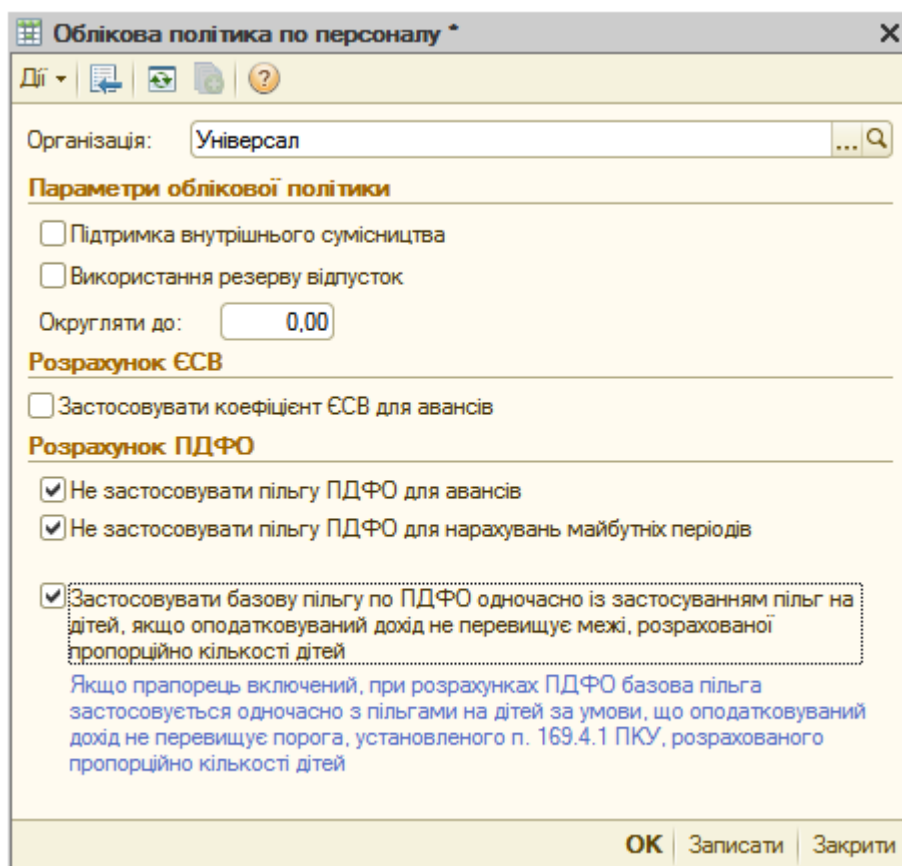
Облікова політика по персоналу *

Дії

Організація: Універсал

Параметри облікової політики

Підтримка внутрішнього сумісництва

Використання резерву відпусток

Округляти до: 0,00

Розрахунок ЄСВ

Застосовувати коефіцієнт ЄСВ для авансів

Розрахунок ПДФО

Не застосовувати пільгу ПДФО для авансів

Не застосовувати пільгу ПДФО для нарахувань майбутніх періодів

Застосовувати базову пільгу по ПДФО одночасно із застосуванням пільг на дітей, якщо оподатковуваний дохід не перевищує межі, розрахованої пропорційно кількості дітей

Якщо прапорець включений, при розрахунках ПДФО базова пільга застосовується одночасно з пільгами на дітей за умови, що оподатковуваний дохід не перевищує порога, установленого п. 169.4.1 ПКУ, розрахованого пропорційно кількості дітей

OK | Записати | Закрити